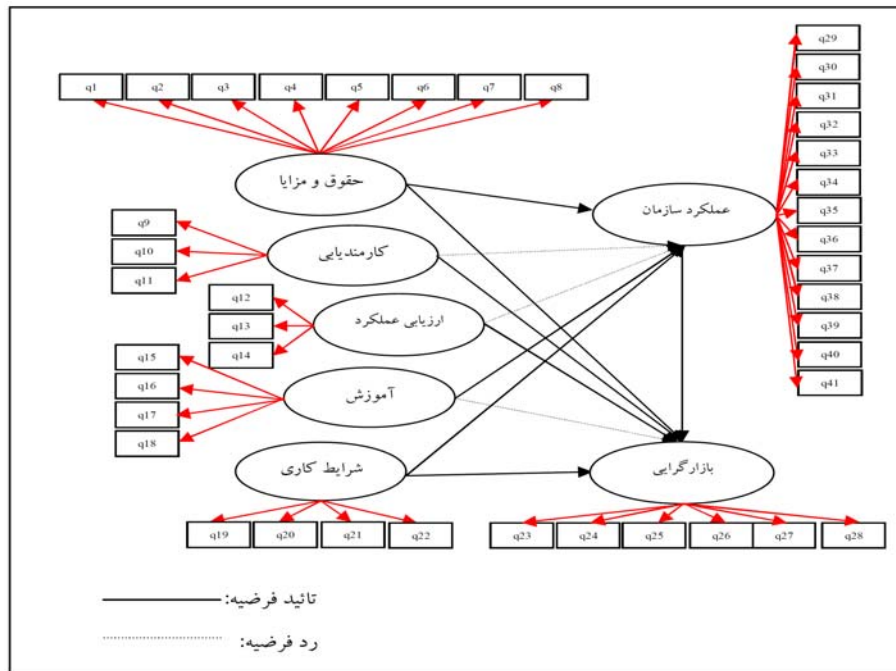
q1 q2 q3 q4 q5 q6 q7 q8

q29 q30 q31 q32 q33 q34 q35 q36 q37 q38 q39 q40 q41

حقوق و مزایا

عملکرد سازمان

q9 q10 q11

کارمندیابی

q12 q13 q14

ارزیابی عملکرد

q15 q16 q17 q18

آموزش

شرایط کاری

بازارگرایی

q19 q20 q21 q22

q23 q24 q25 q26 q27 q28

تائید فرضیه:

رد فرضیه: